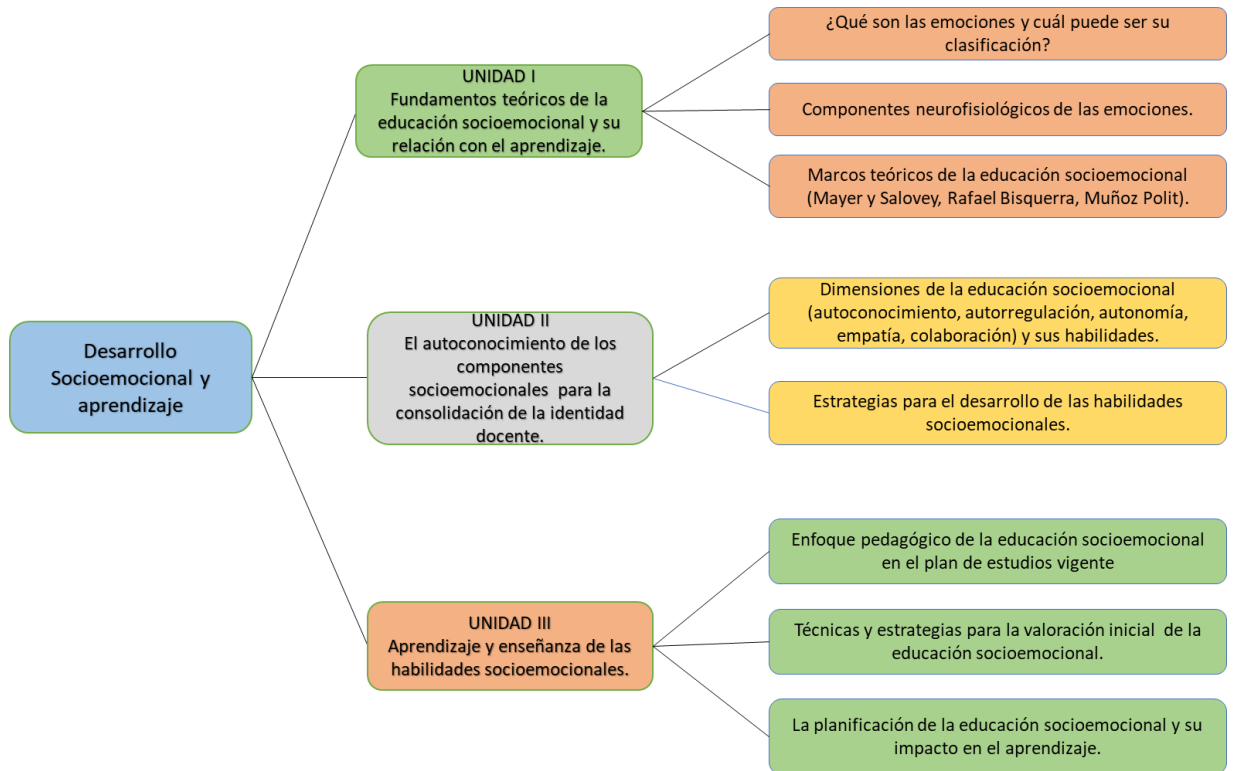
Desarrollo Socioemocional y aprendizaje

UNIDAD I
Fundamentos teóricos de la educación socioemocional y su relación con el aprendizaje.

¿Qué son las emociones y cuál puede ser su clasificación?

Componentes neurofisiológicos de las emociones.

Marcos teóricos de la educación socioemocional (Mayer y Salovey, Rafael Bisquerra, Muñoz Polit).

UNIDAD II
El autoconocimiento de los componentes socioemocionales para la consolidación de la identidad docente.

Dimensiones de la educación socioemocional (autoconocimiento, autorregulación, autonomía, empatía, colaboración) y sus habilidades.

Estrategias para el desarrollo de las habilidades socioemocionales.

UNIDAD III
Aprendizaje y enseñanza de las habilidades socioemocionales.

Enfoque pedagógico de la educación socioemocional en el plan de estudios vigente

Técnicas y estrategias para la valoración inicial de la educación socioemocional.

La planificación de la educación socioemocional y su impacto en el aprendizaje.